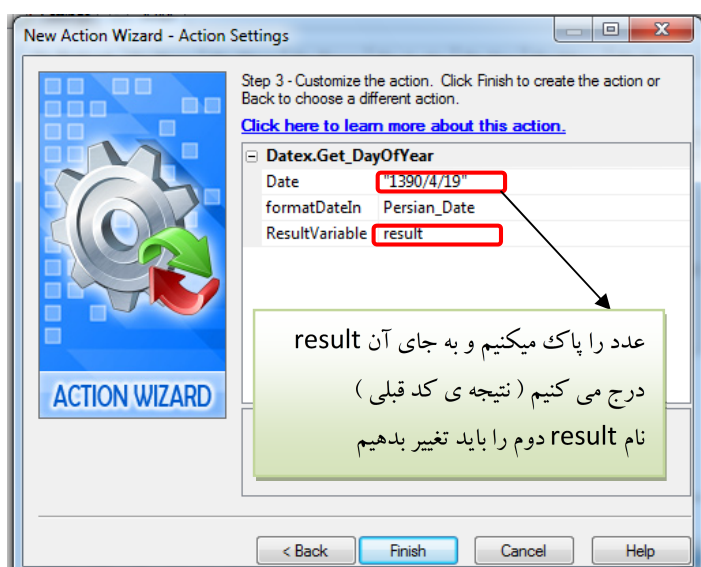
New Action Wizard - Action Settings

ACTION WIZARD

Step 3 - Customize the action. Click Finish to create the action or Back to choose a different action.

Click here to learn more about this action.

| Datex.Get_DayOfYear | |
|---|---|
| Date | "1390/4/19" |
| formatDateIn | Persian_Date |
| ResultVariable | result |

عدد را پاک میکنیم و به جای آن result درج می کنیم ( نتیجه ی کد قبلی )
نام result دوم را باید تغییر بدهیم

< Back Finish Cancel Help